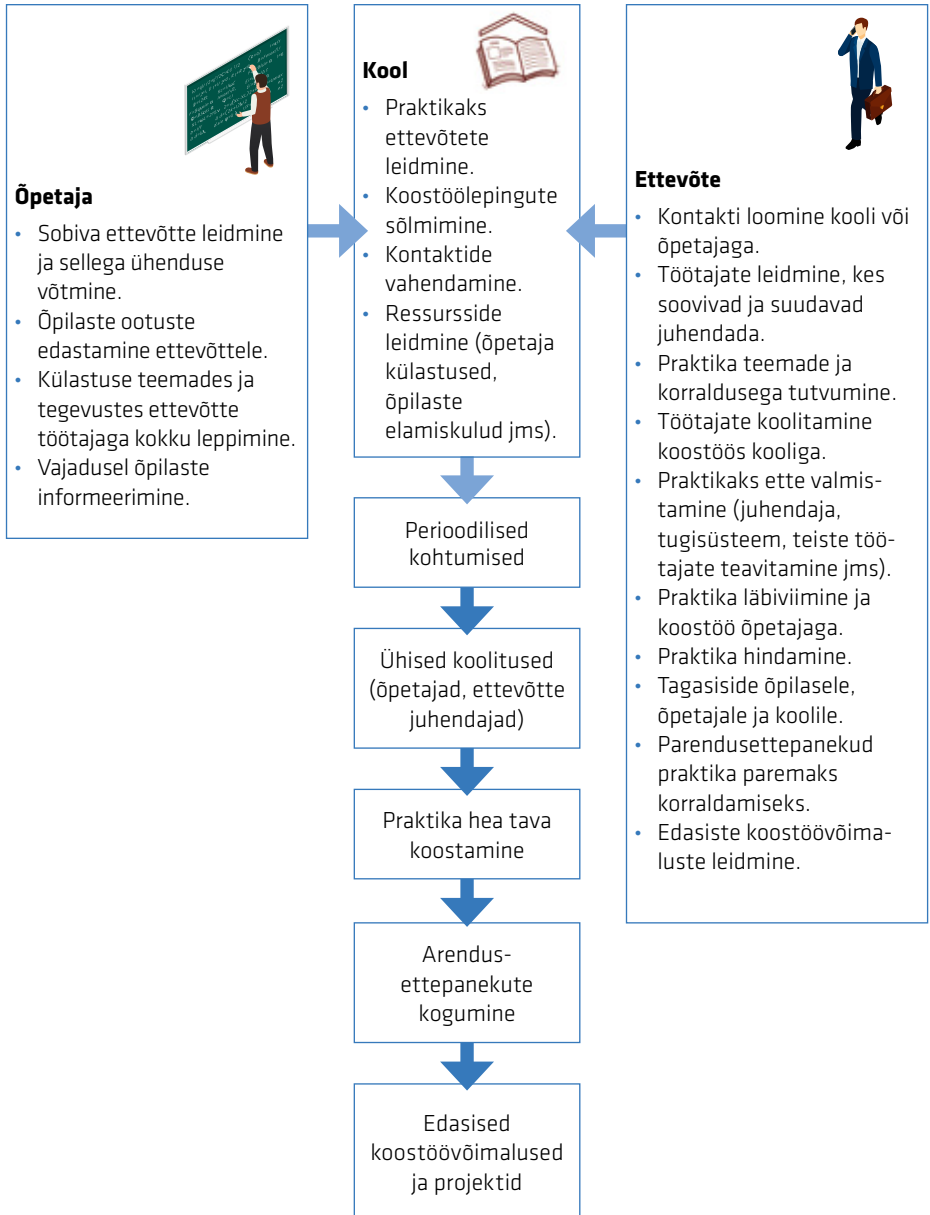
**Õpetaja**

- Sobiva ettevõtte leidmine ja sellega ühenduse võtmine.
- Õpilaste ootuste edastamine ettevõttele.
- Külastuse teemades ja tegevustes ettevõtte töötajaga kokku leppimine.
- Vajadusel õpilaste informeerimine.

**Kool**

- Praktikaks ettevõtete leidmine.
- Koostöölepingute sõlmimine.
- Kontaktide vahendamine.
- Ressursside leidmine (õpetaja külastused, õpilaste elamiskulud jms).

**Ettevõte**

- Kontakti loomine kooli või õpetajaga.
- Töötajate leidmine, kes soovivad ja suudavad juhendada.
- Praktika teemade ja korraldusega tutvumine.
- Töötajate koolitamine koostöös kooliga.
- Praktikaks ette valmistamine (juhendaja, tugisüsteem, teiste töötajate teavitamine jms).
- Praktika läbiviimine ja koostöö õpetajaga.
- Praktika hindamine.
- Tagasiside õpilasele, õpetajale ja koolile.
- Parendusettepanekud praktika paremaks korraldamiseks.
- Edasiste koostöövõimaluste leidmine.

Perioodilised kohtumised

Ühised koolitused (õpetajad, ettevõtte juhendajad)

Praktika hea tava koostamine

Arendus-ettepanekute kogumine

Edasised koostöövõimalused ja projektid